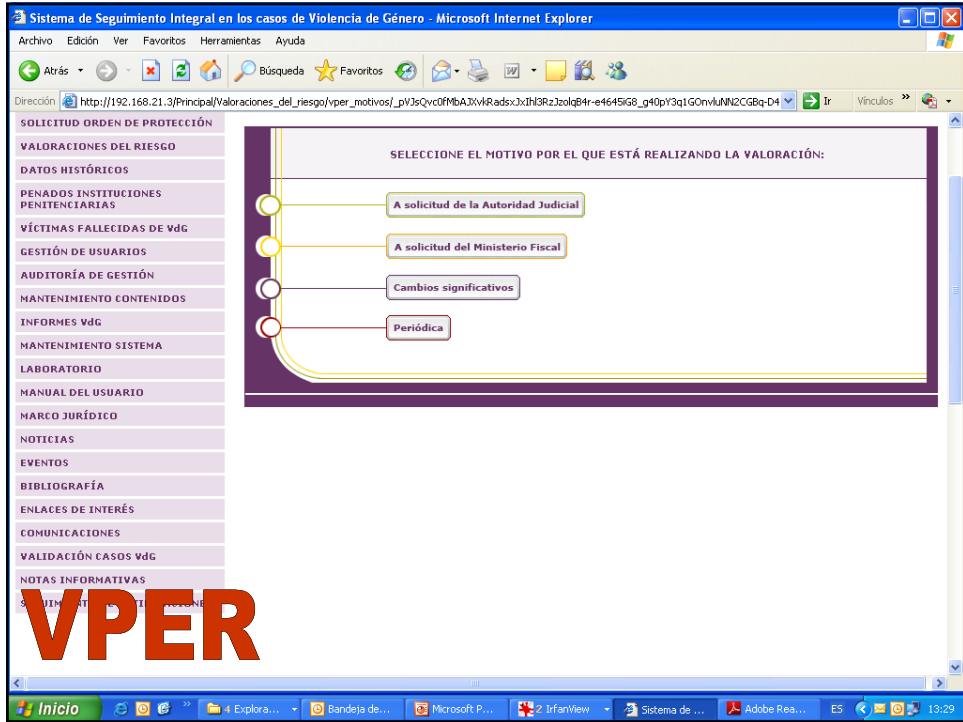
Sistema de Seguimiento Integral en los casos de Violencia de Género - Microsoft Internet Explorer

Archivo Edición Ver Favoritos Herramientas Ayuda

Atrás Búsqueda Favoritos

Dirección http://192.168.21.3/Principal/Valoraciones_del_riesgo/vper_motivos/_pVJsQvc0fMbAJXvkRadsxJxIhl3RzJzolqB4r-e4645iG8_g40pY3q1GOnvluNN2CGBq-D4 Ir Vínculos

SOLICITUD ORDEN DE PROTECCIÓN
VALORACIONES DEL RIESGO
DATOS HISTÓRICOS
PENADOS INSTITUCIONES PENITENCIARIAS
VÍCTIMAS FALLECIDAS DE VdG
GESTIÓN DE USUARIOS
AUDITORÍA DE GESTIÓN
MANTENIMIENTO CONTENIDOS
INFORMES VdG
MANTENIMIENTO SISTEMA
LABORATORIO
MANUAL DEL USUARIO
MARCO JURÍDICO
NOTICIAS
EVENTOS
BIBLIOGRAFÍA
ENLACES DE INTERÉS
COMUNICACIONES
VALIDACIÓN CASOS VdG
NOTAS INFORMATIVAS
S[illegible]

SELECCIONE EL MOTIVO POR EL QUE ESTÁ REALIZANDO LA VALORACIÓN:

A solicitud de la Autoridad Judicial
A solicitud del Ministerio Fiscal
Cambios significativos
Periódica

VPER

Inicio 4 Explora... Bandeja de... Microsoft P... 2 IrfanView Sistema de ... Adobe Rea... ES 13:29